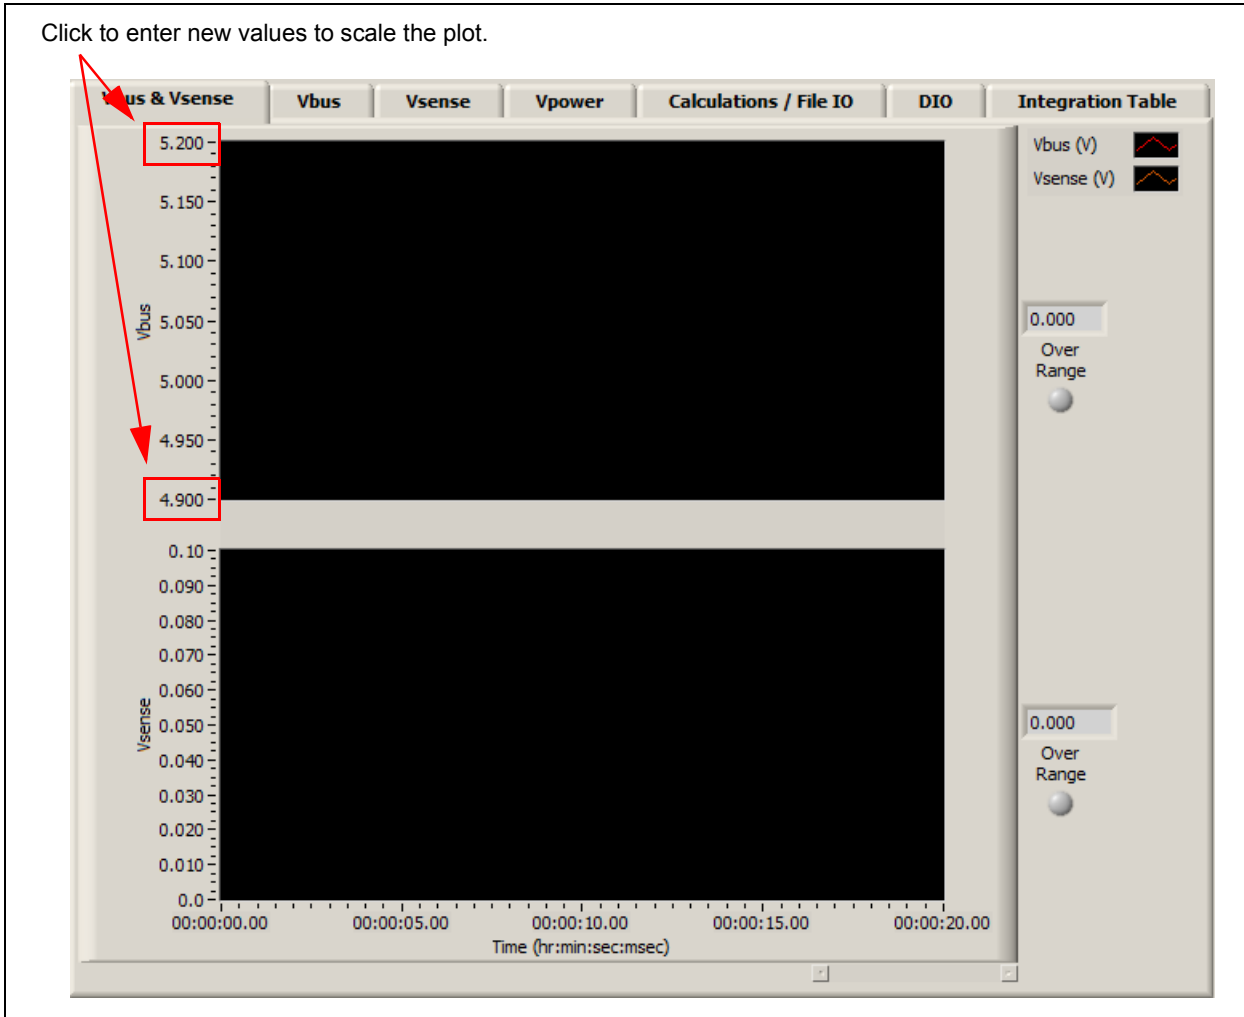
Click to enter new values to scale the plot.

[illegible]us & Vsense | Vbus | Vsense | Vpower | Calculations / File IO | DIO | Integration Table

5.200
5.150
5.100
5.050
5.000
4.950
4.900
Vbus

0.10
0.090
0.080
0.070
0.060
0.050
0.040
0.030
0.020
0.010
0.0
Vsense

00:00:00.00 00:00:05.00 00:00:10.00 00:00:15.00 00:00:20.00
Time (hr:min:sec:msec)

Vbus (V)
Vsense (V)

0.000
Over Range

0.000
Over Range